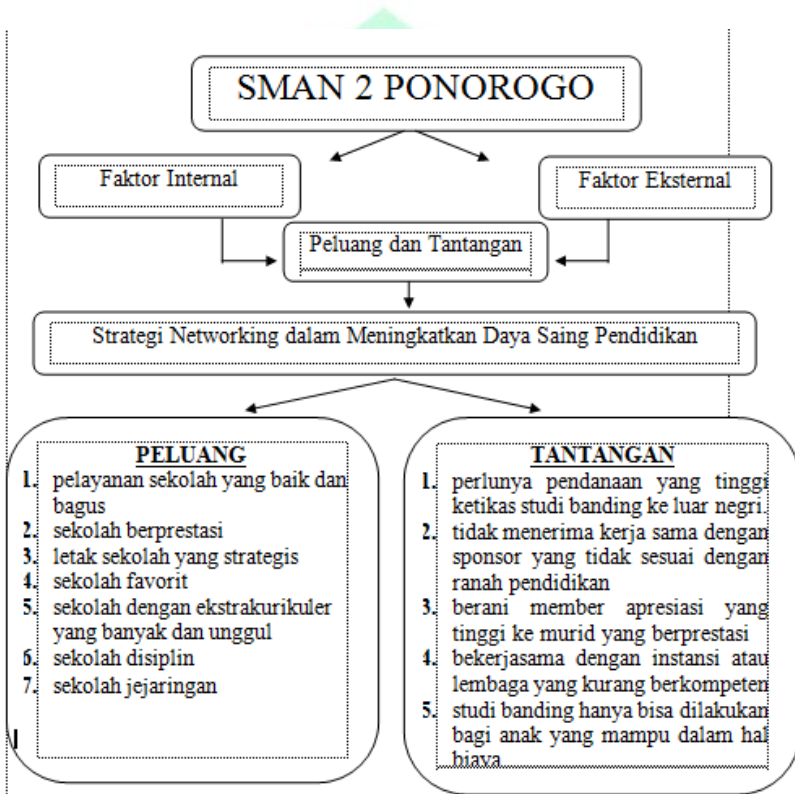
SMAN 2 PONOROGO

Faktor Internal

Faktor Eksternal

Peluang dan Tantangan

Strategi Networking dalam Meningkatkan Daya Saing Pendidikan

PELUANG

1. pelayanan sekolah yang baik dan bagus
2. sekolah berprestasi
3. letak sekolah yang strategis
4. sekolah favorit
5. sekolah dengan ekstrakurikuler yang banyak dan unggul
6. sekolah disiplin
7. sekolah jejaringan

TANTANGAN

1. perlunya pendanaan yang tinggi ketikas studi banding ke luar negri.
2. tidak menerima kerja sama dengan sponsor yang tidak sesuai dengan ranah pendidikan
3. berani member apresiasi yang tinggi ke murid yang berprestasi
4. bekerjasama dengan instansi atau lembaga yang kurang berkompeten
5. studi banding hanya bisa dilakukan bagi anak yang mampu dalam hal biaya